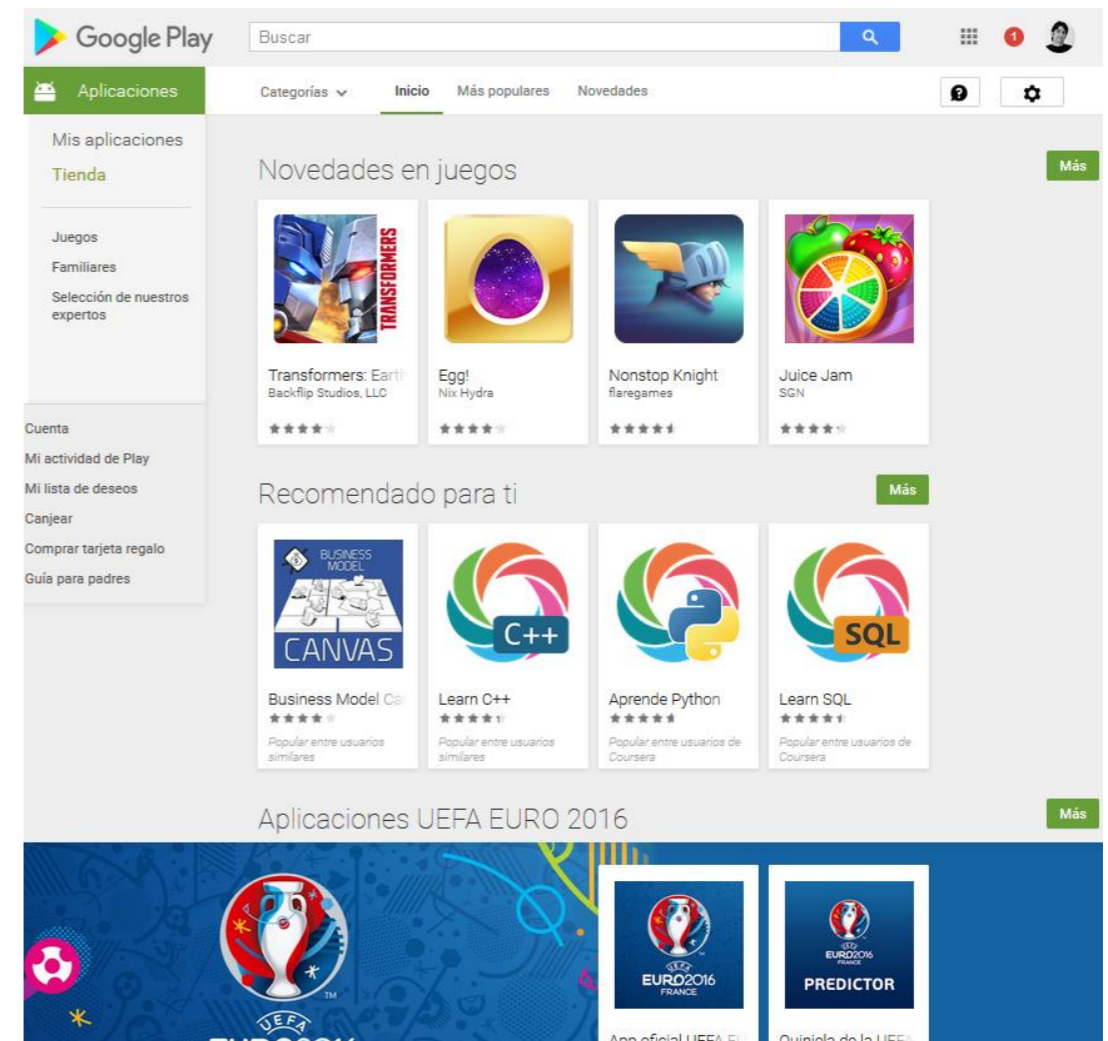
Google Play

Buscar

1

Aplicaciones

Categorías

Inicio

Más populares

Novedades

Mis aplicaciones

Tienda

Juegos

Familiares

Selección de nuestros expertos

Cuenta

Mi actividad de Play

Mi lista de deseos

Canjear

Comprar tarjeta regalo

Guía para padres

Novedades en juegos

Más

TRANSFORMERS

Transformers: Eart
Backflip Studios, LLC

Egg!
Nix Hydra

Nonstop Knight
flaregames

Juice Jam
SGN

Recomendado para ti

Más

BUSINESS MODEL
CANVAS

Business Model Ca
Popular entre usuarios similares

C++

Learn C++
Popular entre usuarios similares

Aprende Python
Popular entre usuarios de Coursera

SQL

Learn SQL
Popular entre usuarios de Coursera

Aplicaciones UEFA EURO 2016

Más

UEFA
EURO2016
FRANCE

UEFA
EURO2016
FRANCE
PREDICTOR

App oficial UEFA EU

Quiniela de la UEFA